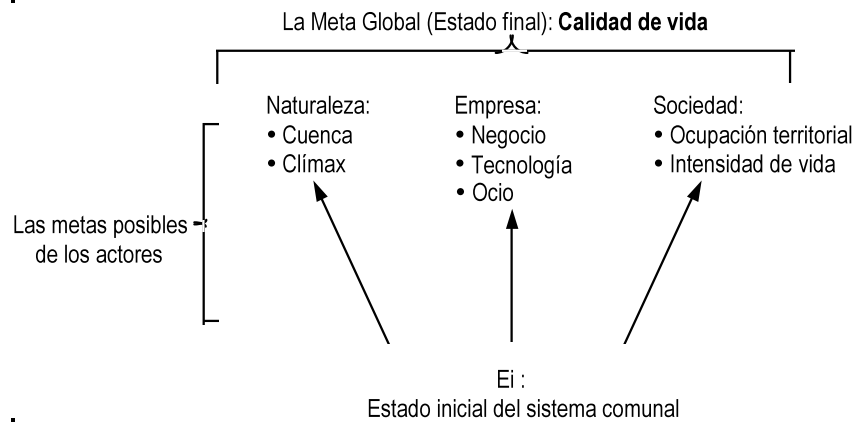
La Meta Global (Estado final): **Calidad de vida**

Naturaleza:
• Cuenca
• Clímax

Empresa:
• Negocio
• Tecnología
• Ocio

Sociedad:
• Ocupación territorial
• Intensidad de vida

Las metas posibles de los actores

Ei :
Estado inicial del sistema comunal